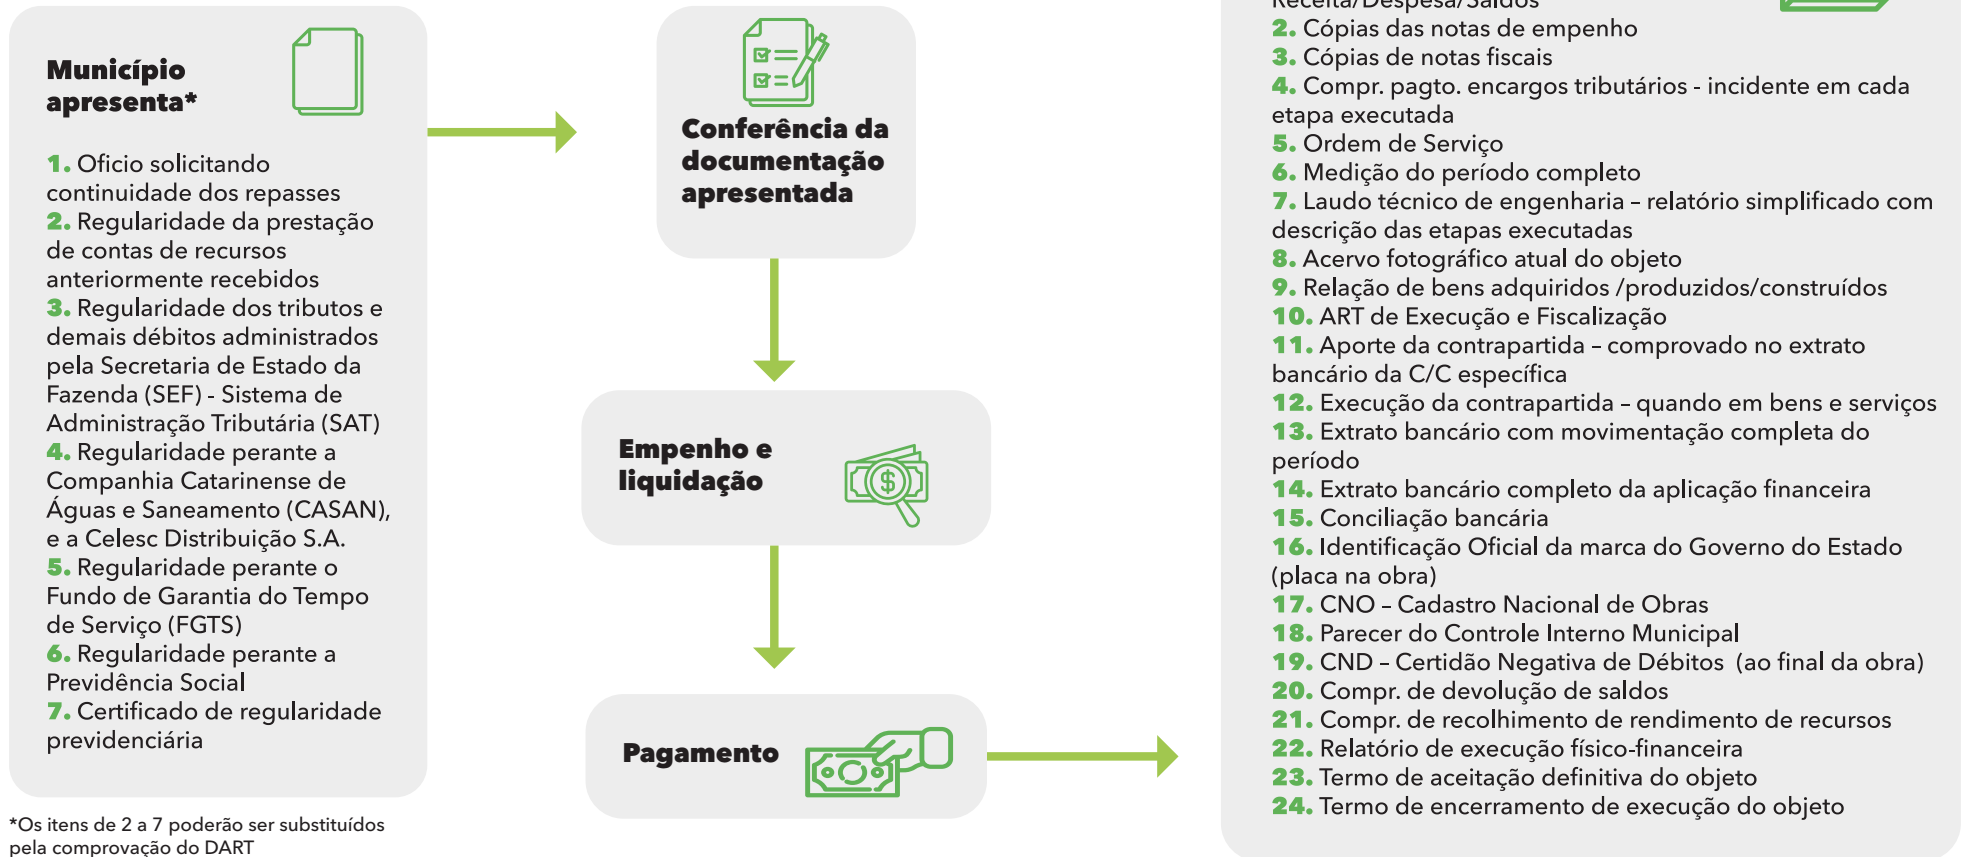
Município apresenta*

1. Ofício solicitando continuidade dos repasses
2. Regularidade da prestação de contas de recursos anteriormente recebidos
3. Regularidade dos tributos e demais débitos administrados pela Secretaria de Estado da Fazenda (SEF) - Sistema de Administração Tributária (SAT)
4. Regularidade perante a Companhia Catarinense de Águas e Saneamento (CASAN), e a Celesc Distribuição S.A.
5. Regularidade perante o Fundo de Garantia do Tempo de Serviço (FGTS)
6. Regularidade perante a Previdência Social
7. Certificado de regularidade previdenciária

*Os itens de 2 a 7 poderão ser substituídos pela comprovação do DART

Conferência da documentação apresentada

Empenho e liquidação

Pagamento

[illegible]Receita/Despesa/Saldos
2. Cópias das notas de empenho
3. Cópias de notas fiscais
4. Compr. pagto. encargos tributários - incidente em cada etapa executada
5. Ordem de Serviço
6. Medição do período completo
7. Laudo técnico de engenharia – relatório simplificado com descrição das etapas executadas
8. Acervo fotográfico atual do objeto
9. Relação de bens adquiridos /produzidos/construídos
10. ART de Execução e Fiscalização
11. Aporte da contrapartida – comprovado no extrato bancário da C/C específica
12. Execução da contrapartida – quando em bens e serviços
13. Extrato bancário com movimentação completa do período
14. Extrato bancário completo da aplicação financeira
15. Conciliação bancária
16. Identificação Oficial da marca do Governo do Estado (placa na obra)
17. CNO – Cadastro Nacional de Obras
18. Parecer do Controle Interno Municipal
19. CND – Certidão Negativa de Débitos (ao final da obra)
20. Compr. de devolução de saldos
21. Compr. de recolhimento de rendimento de recursos
22. Relatório de execução físico-financeira
23. Termo de aceitação definitiva do objeto
24. Termo de encerramento de execução do objeto